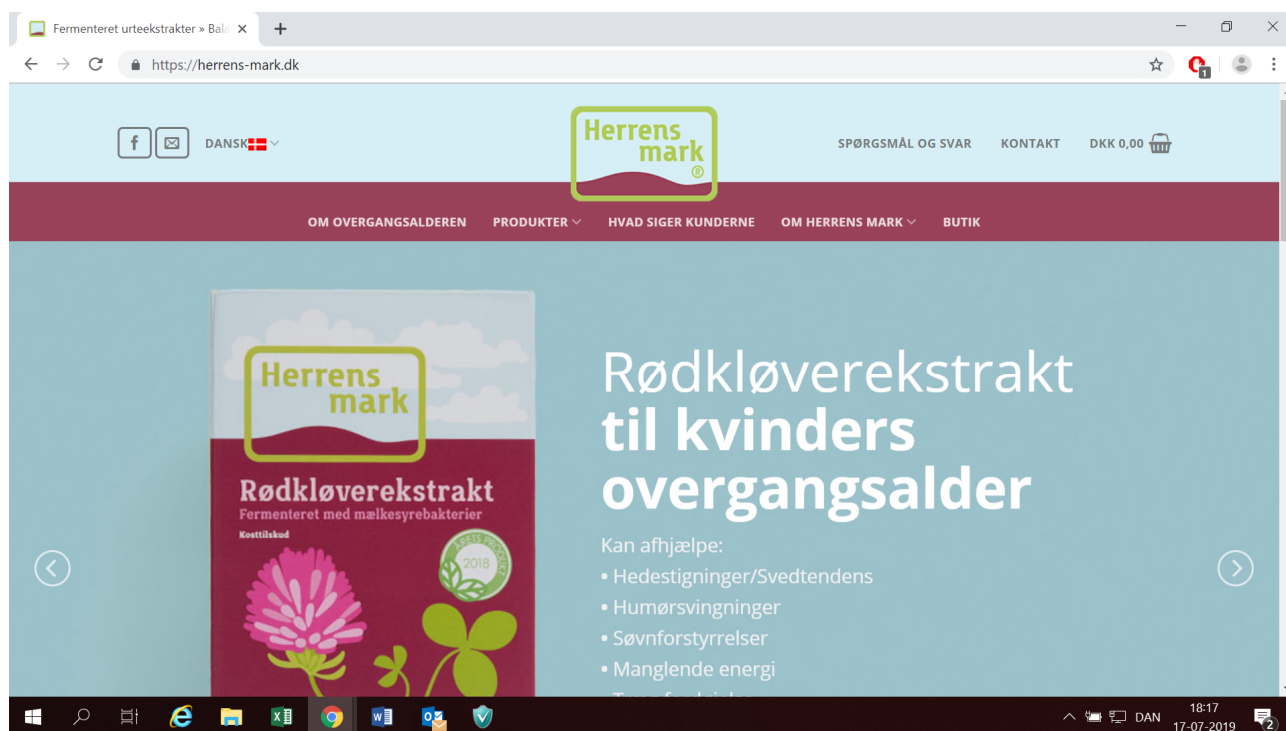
Fermenteret urteekstrakter » Bal ×
+
https://herrens-mark.dk

DANSK
Herrens mark ®
SPØRGSMÅL OG SVAR
KONTAKT
DKK 0,00

OM OVERGANGSALDEREN
PRODUKTER
HVAD SIGER KUNDERNE
OM HERRENS MARK
BUTIK

Herrens mark
Rødkløverekstrakt
Fermenteret med mælkesyrebakterier
Kosttilskud
ÅRETS PRODUKT 2018

Rødkløverekstrakt
til kvinders overgangsalder

Kan afhjælpe:
• Hedestigninger/Svedtendens
• Humørsvingninger
• Søvnforstyrrelser
• Manglende energi
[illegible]

DAN
18:17
17-07-2019
2